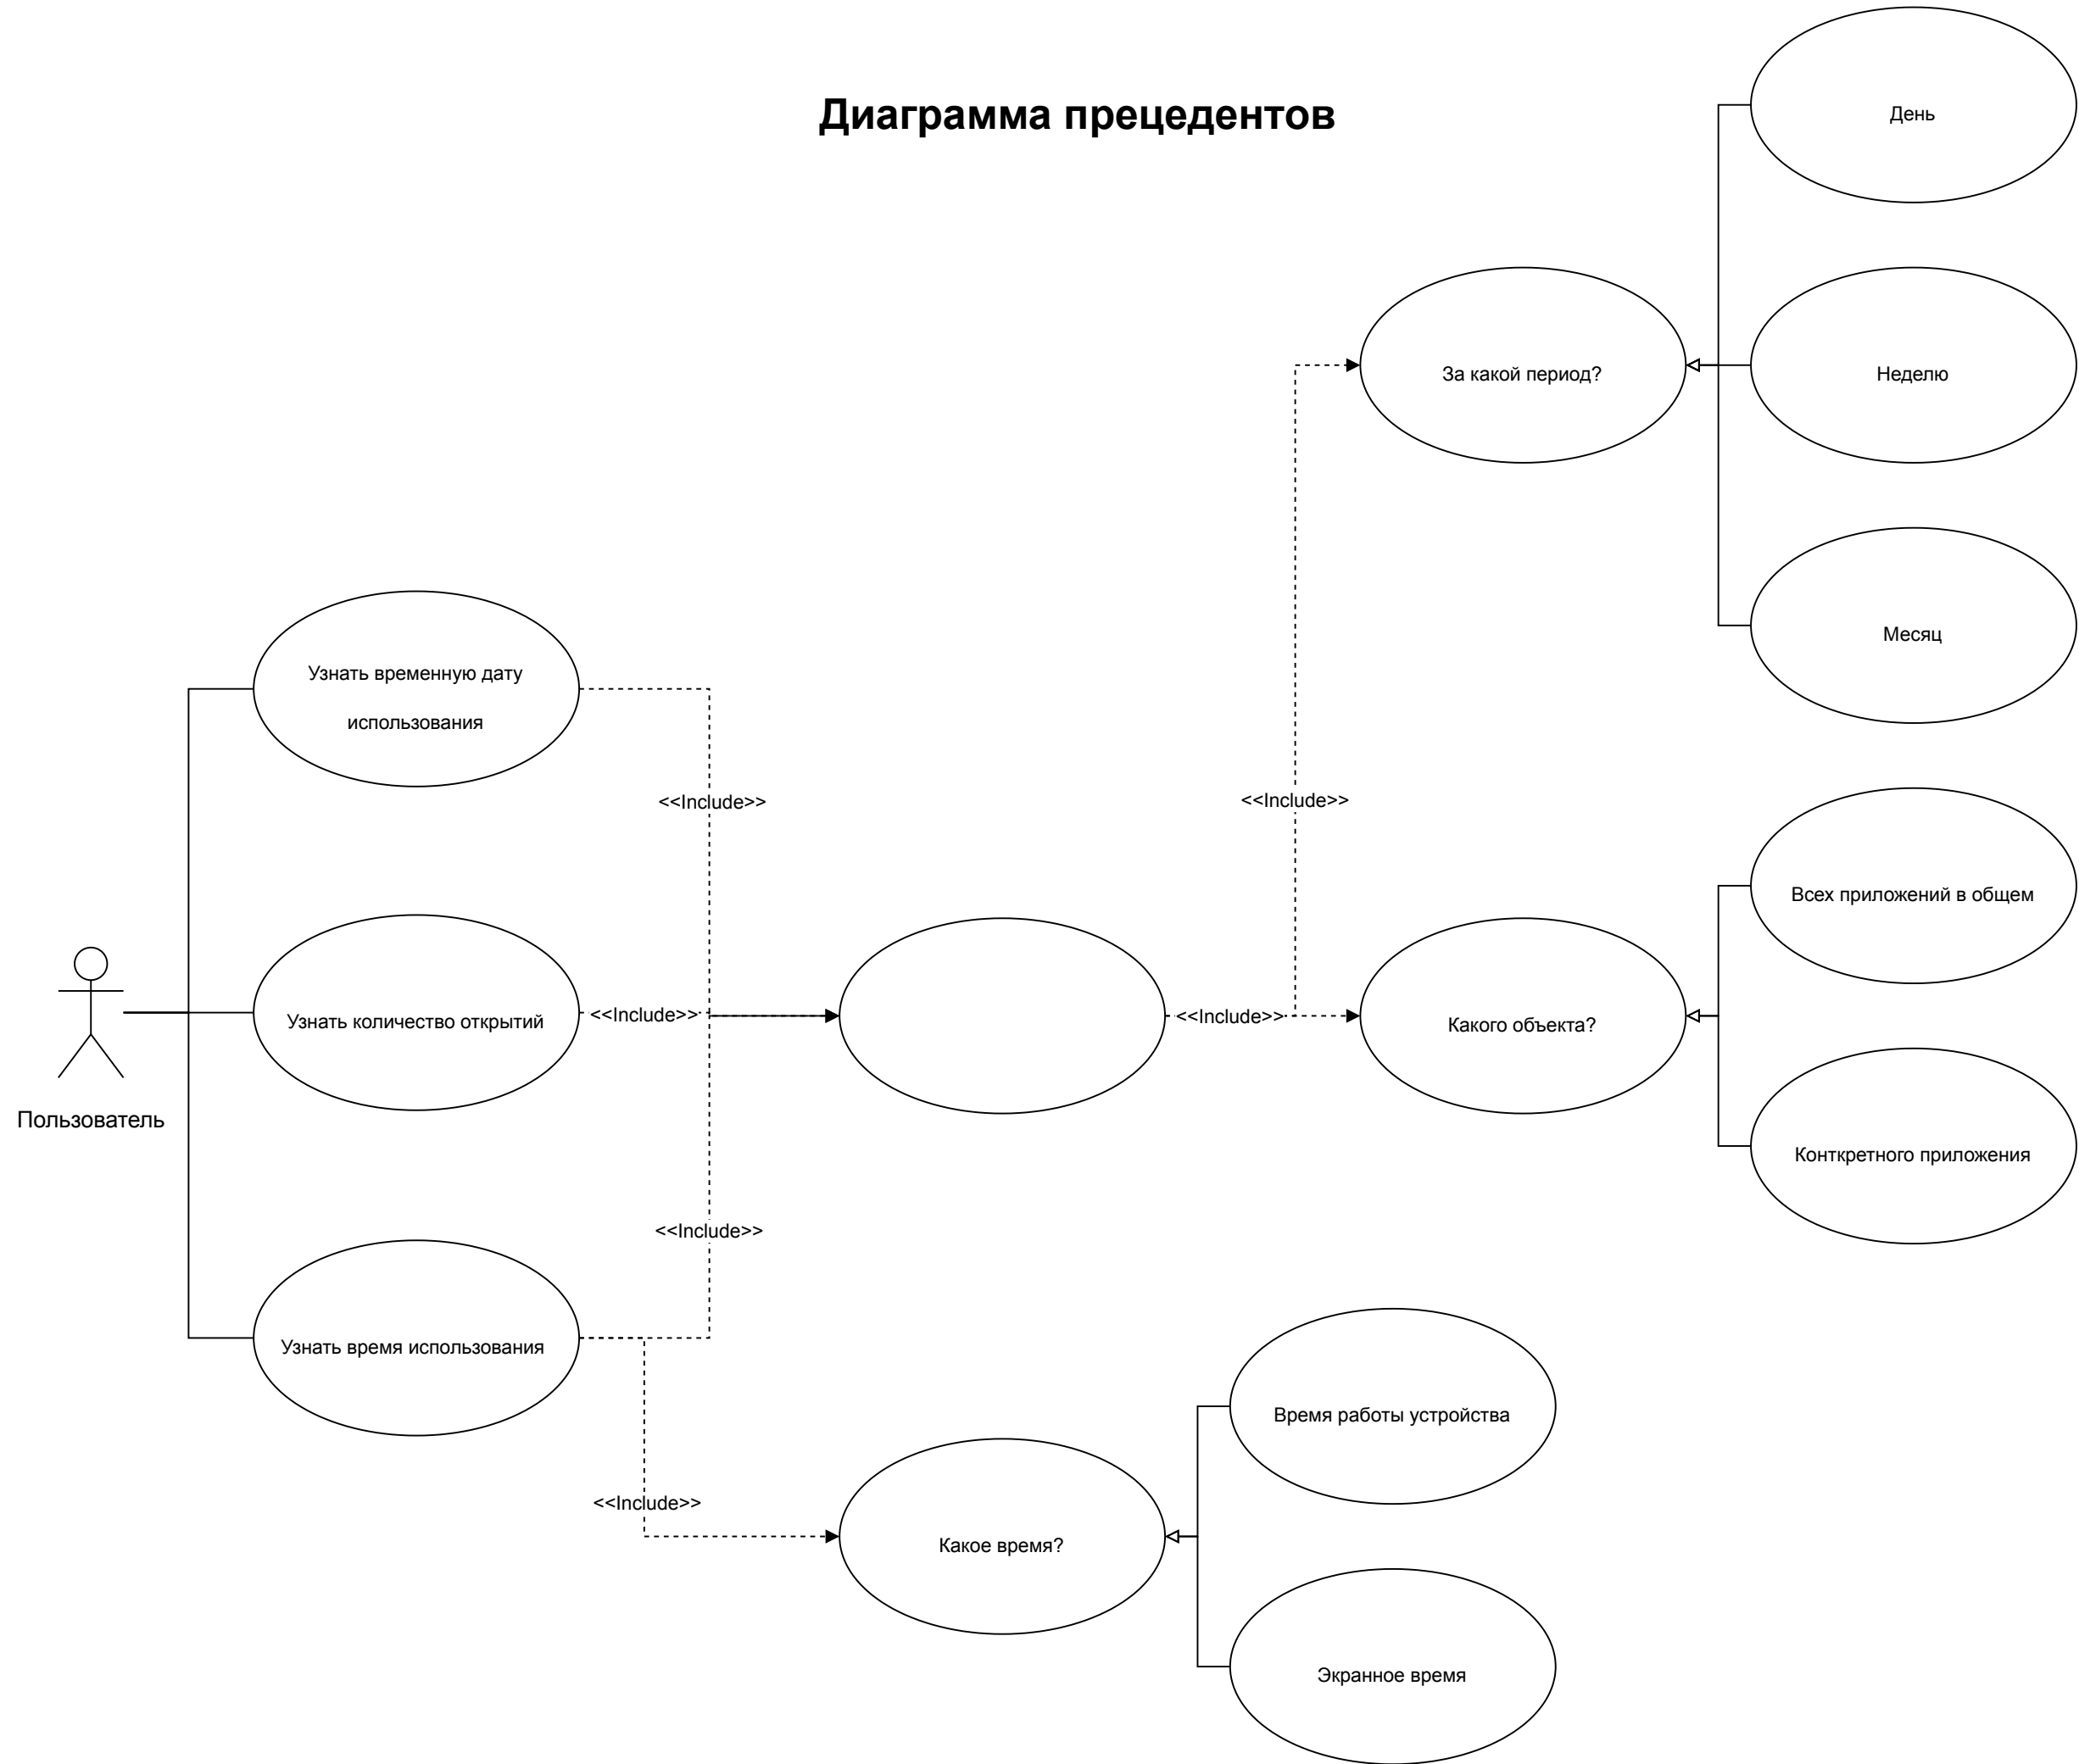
Диаграмма прецедентов

День

За какой период?

Неделю

Месяц

Узнать временную дату использования

<<Include>>

<<Include>>

Всех приложений в общем

Пользователь

Узнать количество открытий

<<Include>>

<<Include>>

Какого объекта?

Конктретного приложения

<<Include>>

Узнать время использования

Время работы устройства

<<Include>>

Какое время?

Экранное время